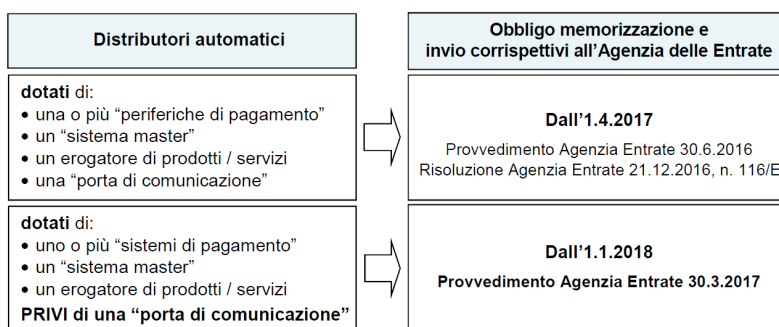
Distributori automatici

Obbligo memorizzazione e invio corrispettivi all'Agenzia delle Entrate

dotati di:
• una o più "periferiche di pagamento"
• un "sistema master"
• un erogatore di prodotti / servizi
• una "porta di comunicazione"

Dall'1.4.2017

Provvedimento Agenzia Entrate 30.6.2016
Risoluzione Agenzia Entrate 21.12.2016, n. 116/E

dotati di:
• uno o più "sistemi di pagamento"
• un "sistema master"
• un erogatore di prodotti / servizi
PRIVI di una "porta di comunicazione"

Dall'1.1.2018

Provvedimento Agenzia Entrate 30.3.2017